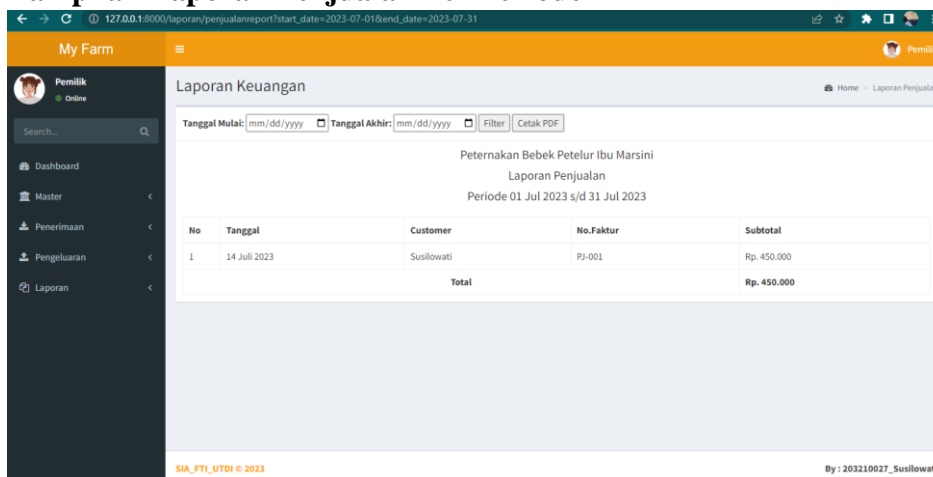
127.0.0.1:8000/laporan/penjualanreport?start_date=2023-07-01&end_date=2023-07-31

My Farm

Pemilik

Pemilik
Online

Search...

Dashboard
Master
Penerimaan
Pengeluaran
Laporan

Laporan Keuangan

Home > Laporan Penjuala

Tanggal Mulai: mm/dd/yyyy Tanggal Akhir: mm/dd/yyyy Filter Cetak PDF

Peternakan Bebek Petelur Ibu Marsini
Laporan Penjualan
Periode 01 Jul 2023 s/d 31 Jul 2023

| No | Tanggal | Customer | No.Faktur | Subtotal |
|---|---|---|---|---|
| 1 | 14 Juli 2023 | Susilowati | PJ-001 | Rp. 450.000 |
| Total | | | | Rp. 450.000 |

SIA_FTI_UTDI © 2023

By : 203210027_Susilowat